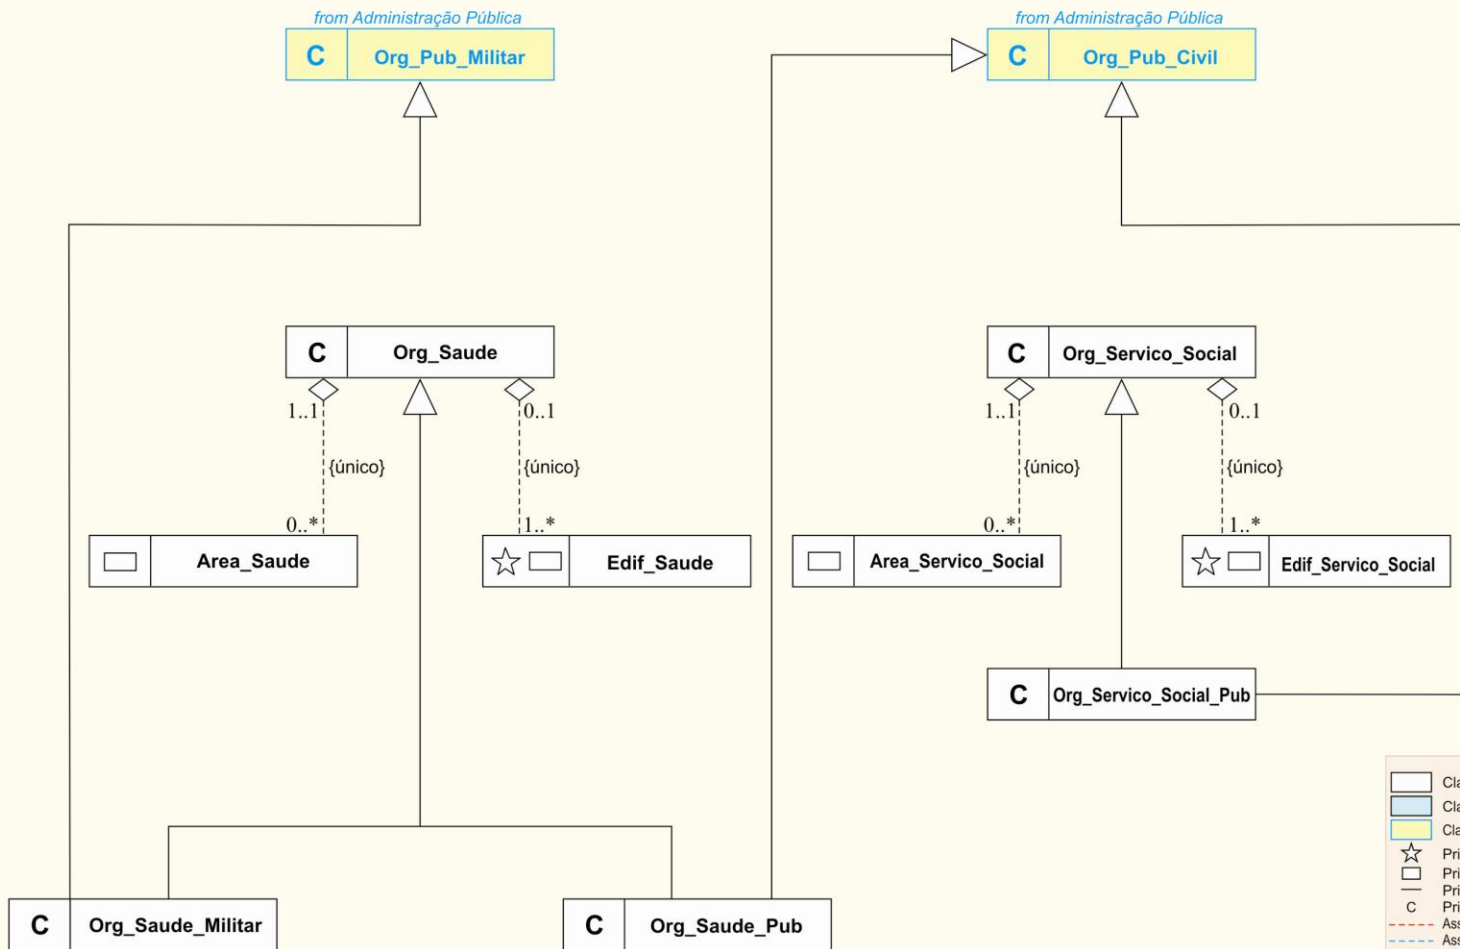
from Administração Pública

C Org_Pub_Militar

from Administração Pública

C Org_Pub_Civil

C Org_Saude

1..1

{único}

0..*

0..1

{único}

1..*

Area_Saude

Edif_Saude

C Org_Servico_Social

1..1

{único}

0..*

0..1

{único}

1..*

Area_Servico_Social

Edif_Servico_Social

C Org_Servico_Social_Pub

C Org_Saude_Militar

C Org_Saude_Pub

Cla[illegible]
Cla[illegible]
Cla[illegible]
Pri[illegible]
Pri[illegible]
Pri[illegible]
C Pri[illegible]
Ass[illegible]
Ass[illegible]